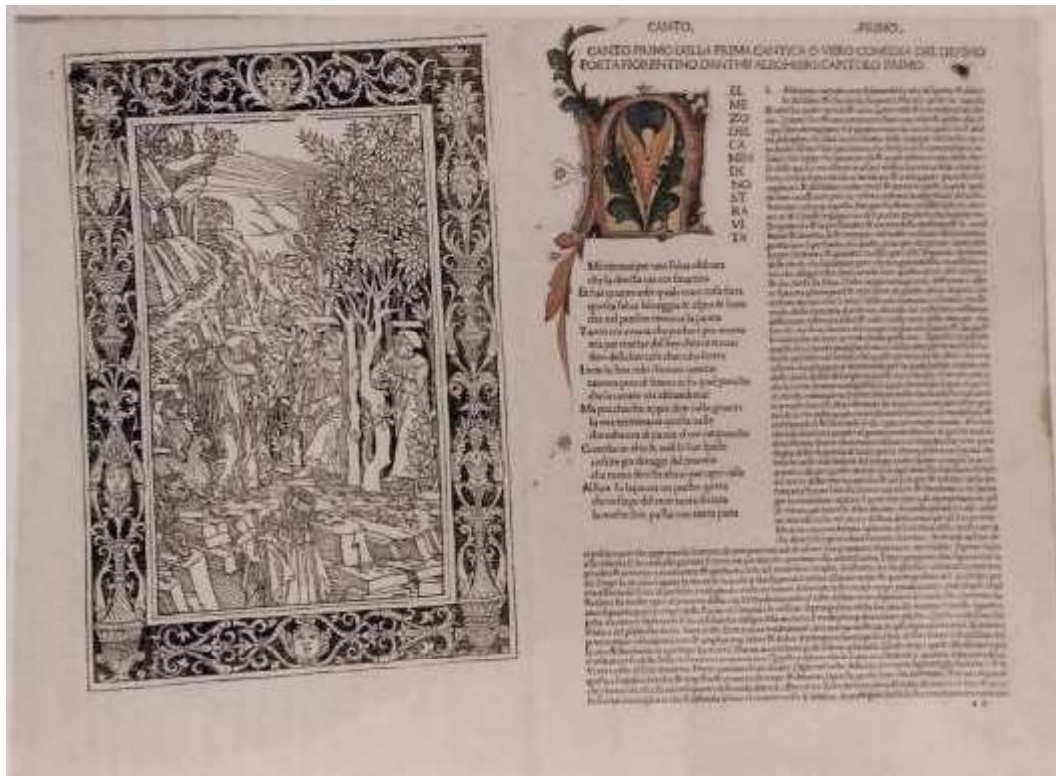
CANTO. PRIMO.

CANTO PRIMO DELLA PRIMA CANTICA O VERO COMEDIA DEL DIVINO POETA FIORENTINO DANTHE ALIGHIERI CANTO. EL PRIMO

EL MEZ ZO DEL CA MIN DI NO ST RA VI TA

Mi ritrovai per una selva obscura che la diricta via era smarrita
Et quanto a dir qual era e cosa dura questa selva selvaggia et aspra et forte che nel pensier rinnova la paura
Tanto e amara che poco e piu morte ma per tractar del ben chi vi trovai diro dellaltre cose chi vho scorte
Io non so ben ridir chomio vintrai tantera pien di sonno in su quel puncto che la verace via abbandonai
Ma poi chi fui appie dun colle giunto la ove terminava quella valle che mavea di paura il cor compuncto
Guardai in alto et vidi le sue spalle vestite gia de raggi del pianeta che mena dricto altrui per ogni calle
Allhor fu la paura un pocho queta che nel lago del cuor mera durata la nocte chi passai con tanta pieta

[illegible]